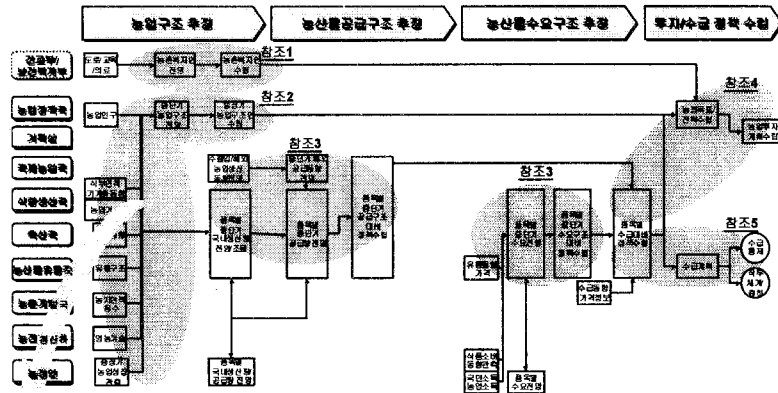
농업구조 추정

농산물공급구조 추정

농산물수요구조 추정

투자/수급 정책 수립

참조1

참조2

참조3

참조3

참조4

참조5

경관부/농정책계부

농업정책국

기획실

국제농업국

식량생산국

축산국

농산물유통국

농촌개발국

농업경영국

농협연

도로 교육/의료

농촌복지여건 전망

농촌복지여건 수립

농업인구

품목별 농업구조 전망

품목별 농업구조 조정 수립

수입개방/재배 농업생산 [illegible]

품목별 공급대책 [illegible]

품목별 중단기 국내생산량 전망 모델

품목별 중단기 공급량 전망

품목별 중단기 공급구조 대비 정책수립

유통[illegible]

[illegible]

품목별 국내생산량 전망

품목별 중단기 수요전망

품목별 중단기 수요구조 대비 정책수립

품목별 수급대비 정책수립

수급동향 가격정보

농업투자 정책수립

농업투자 계획수립

수급대책

수급 통제

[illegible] 체계 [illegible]

식품소비 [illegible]

국민소득 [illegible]

품목별 수요전망